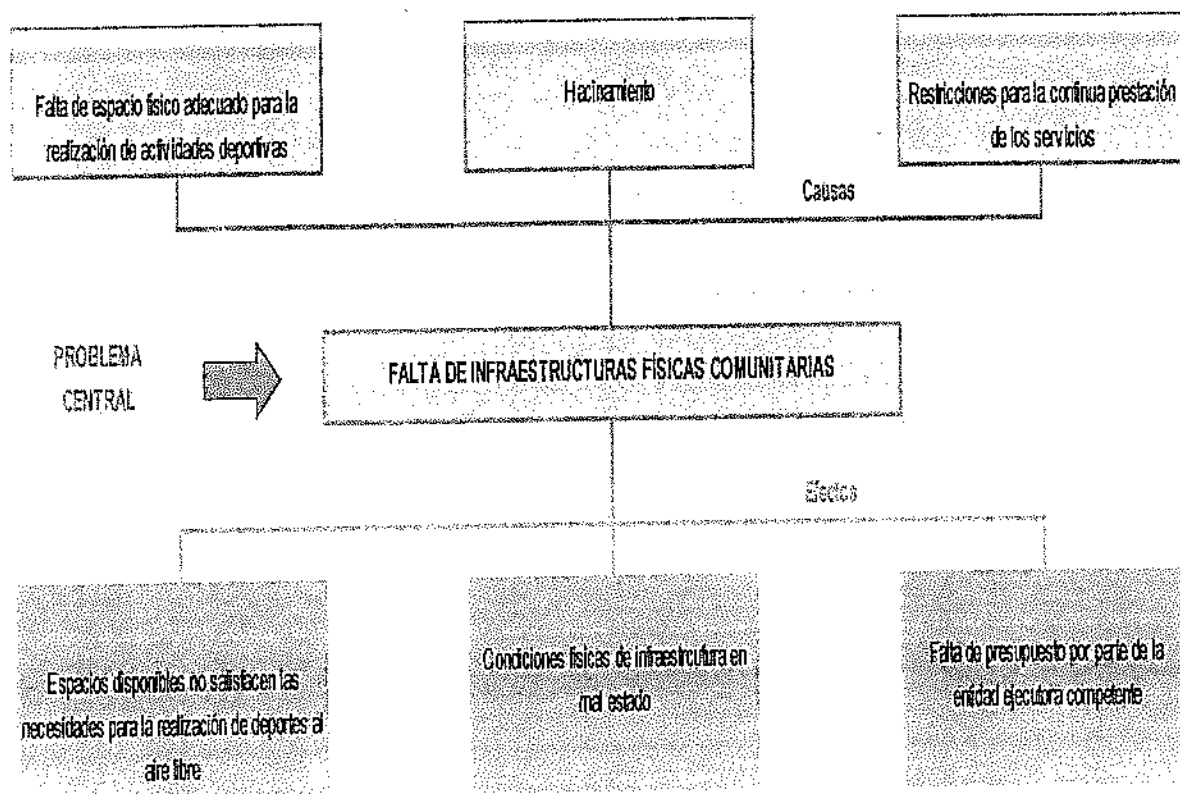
Falta de espacio físico adecuado para la realización de actividades deportivas

Hacinamiento

Restricciones para la continua prestación de los servicios

Causas

PROBLEMA CENTRAL

FALTA DE INFRAESTRUCTURAS FÍSICAS COMUNITARIAS

Efectos

Espacios disponibles no satisfacen las necesidades para la realización de deportes al aire libre

Condiciones físicas de infraestructura en mal estado

Falta de presupuesto por parte de la entidad ejecutora competente